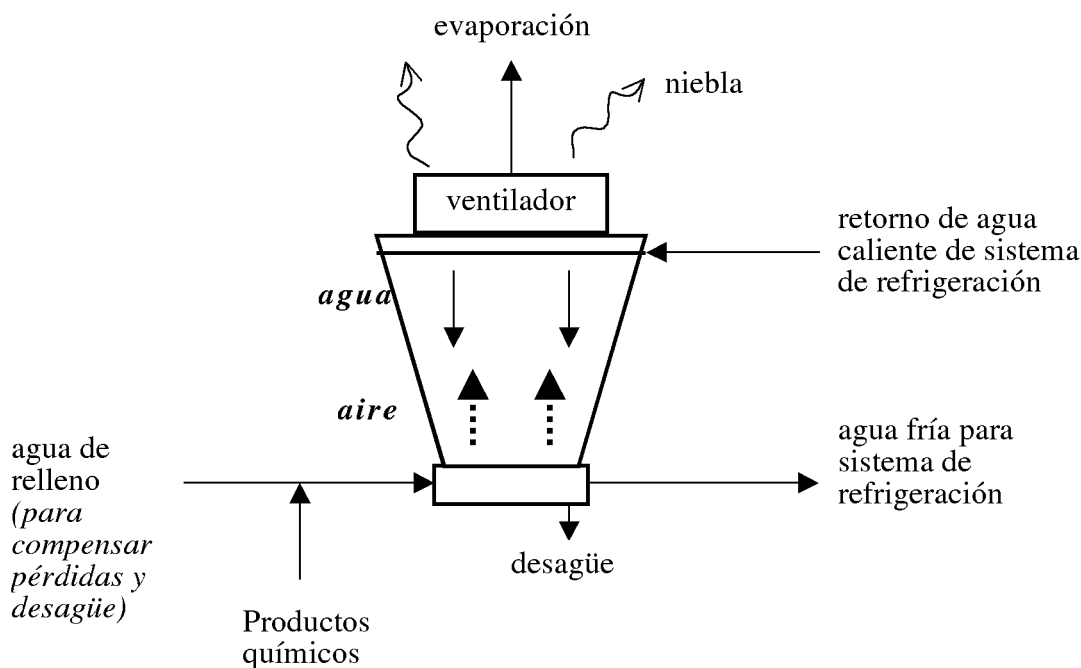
evaporación

niebla

ventilador

retorno de agua caliente de sistema de refrigeración

agua

aire

agua de relleno (para compensar pérdidas y desagüe)

agua fría para sistema de refrigeración

desagüe

Productos químicos